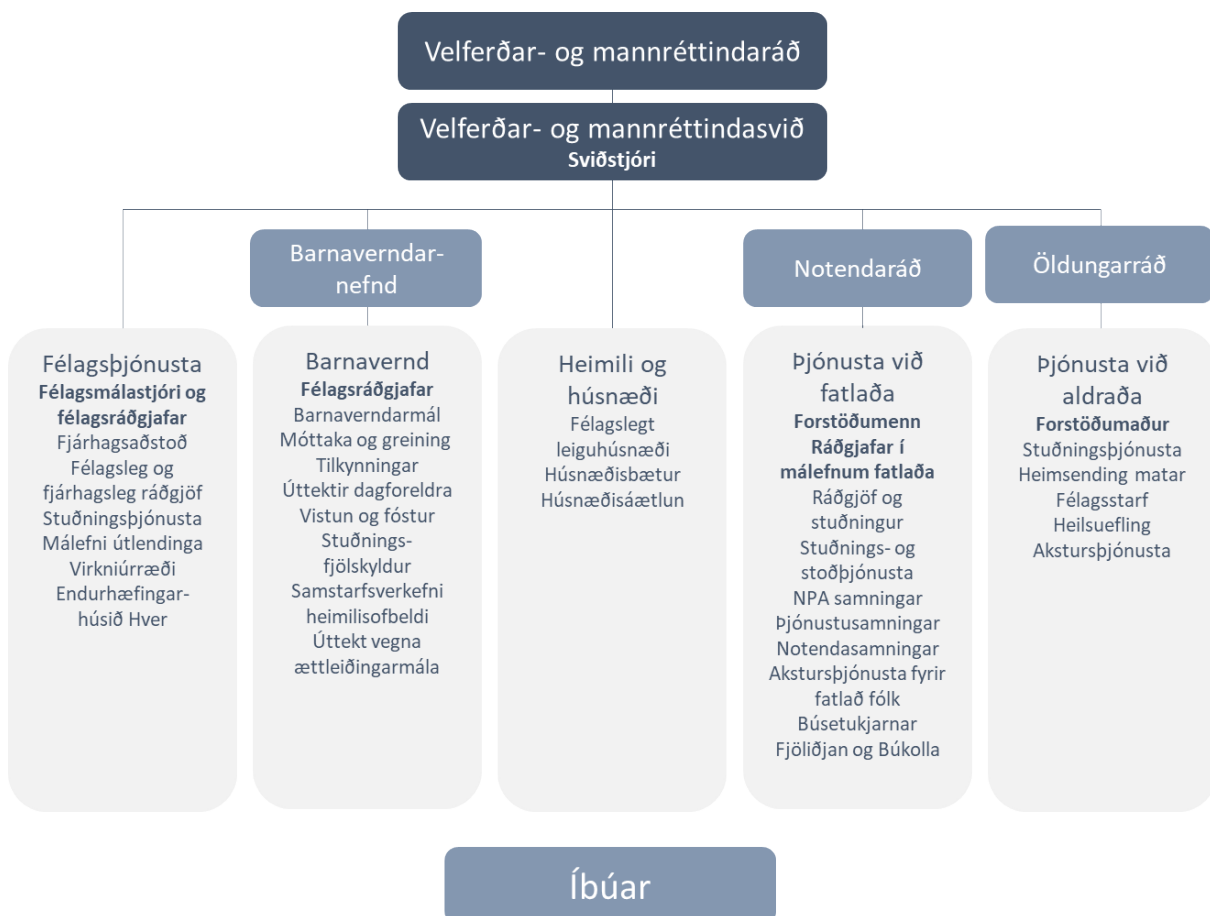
Velferðar- og mannréttindaráð

Velferðar- og mannréttindasvið
**Sviðstjóri**

Barnaverndarnefnd

Notendaráð

Öldungarráð

Félagsþjónusta
**Félagsmálastjóri og félagsráðgjafar**
Fjárhagsaðstoð
Félagsleg og fjárhagsleg ráðgjöf
Stuðningsþjónusta
Málefni útlendinga
Virkniúrræði
Endurhæfingarhúsið Hver

Barnavernd
**Félagsráðgjafar**
Barnaverndarmál
Móttaka og greining
Tilkynningar
Úttektir dagforeldra
Vistun og fóstur
Stuðningsfjölskyldur
Samstarfsverkefni heimilisofbeldi
Úttekt vegna ættleiðingarmála

Heimili og húsnæði
Félagslegt leiguhúsnæði
Húsnæðisbætur
Húsnæðisáætlun

Þjónusta við fatlaða
**Forstöðumenn**
**Ráðgjafar í málefnum fatlaða**
Ráðgjöf og stuðningur
Stuðnings- og stoðþjónusta
NPA samningar
Þjónustusamningar
Notendasamningar
Akstursþjónusta fyrir fatlað fólk
Búsetukjarnar
Fjöliðjan og Búkolla

Þjónusta við aldraða
**Forstöðumaður**
Stuðningsþjónusta
Heimsending matar
Félagsstarf
Heilsuefling
Akstursþjónusta

Íbúar